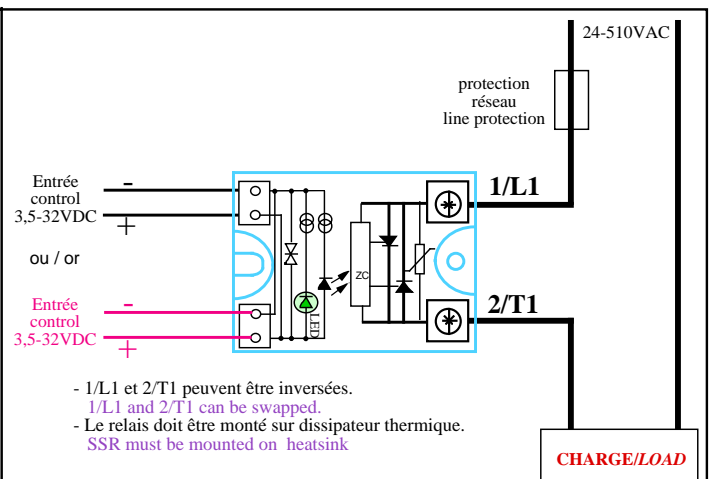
24-510VAC

protection
réseau
line protection

Entrée
control
3,5-32VDC

-
+

ou / or

Entrée
control
3,5-32VDC

-
+

ZC

LED

1/L1

2/T1

- 1/L1 et 2/T1 peuvent être inversées.
1/L1 and 2/T1 can be swapped.
- Le relais doit être monté sur dissipateur thermique.
SSR must be mounted on heatsink

CHARGE/*LOAD*